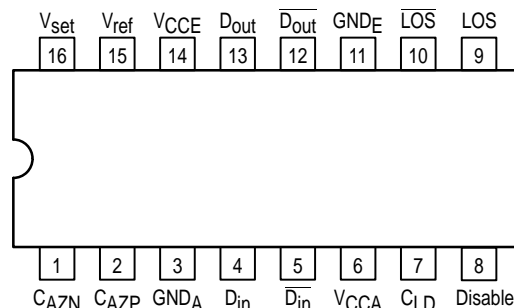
$V_{set}$ $V_{ref}$ $V_{CCE}$ $D_{out}$ $\overline{D_{out}}$ $GND_E$ $\overline{LOS}$ LOS

16 15 14 13 12 11 10 9

1 2 3 4 5 6 7 8

$C_{AZN}$ $C_{AZP}$ $GND_A$ $D_{in}$ $\overline{D_{in}}$ $V_{CCA}$ $C_{LD}$ Disable